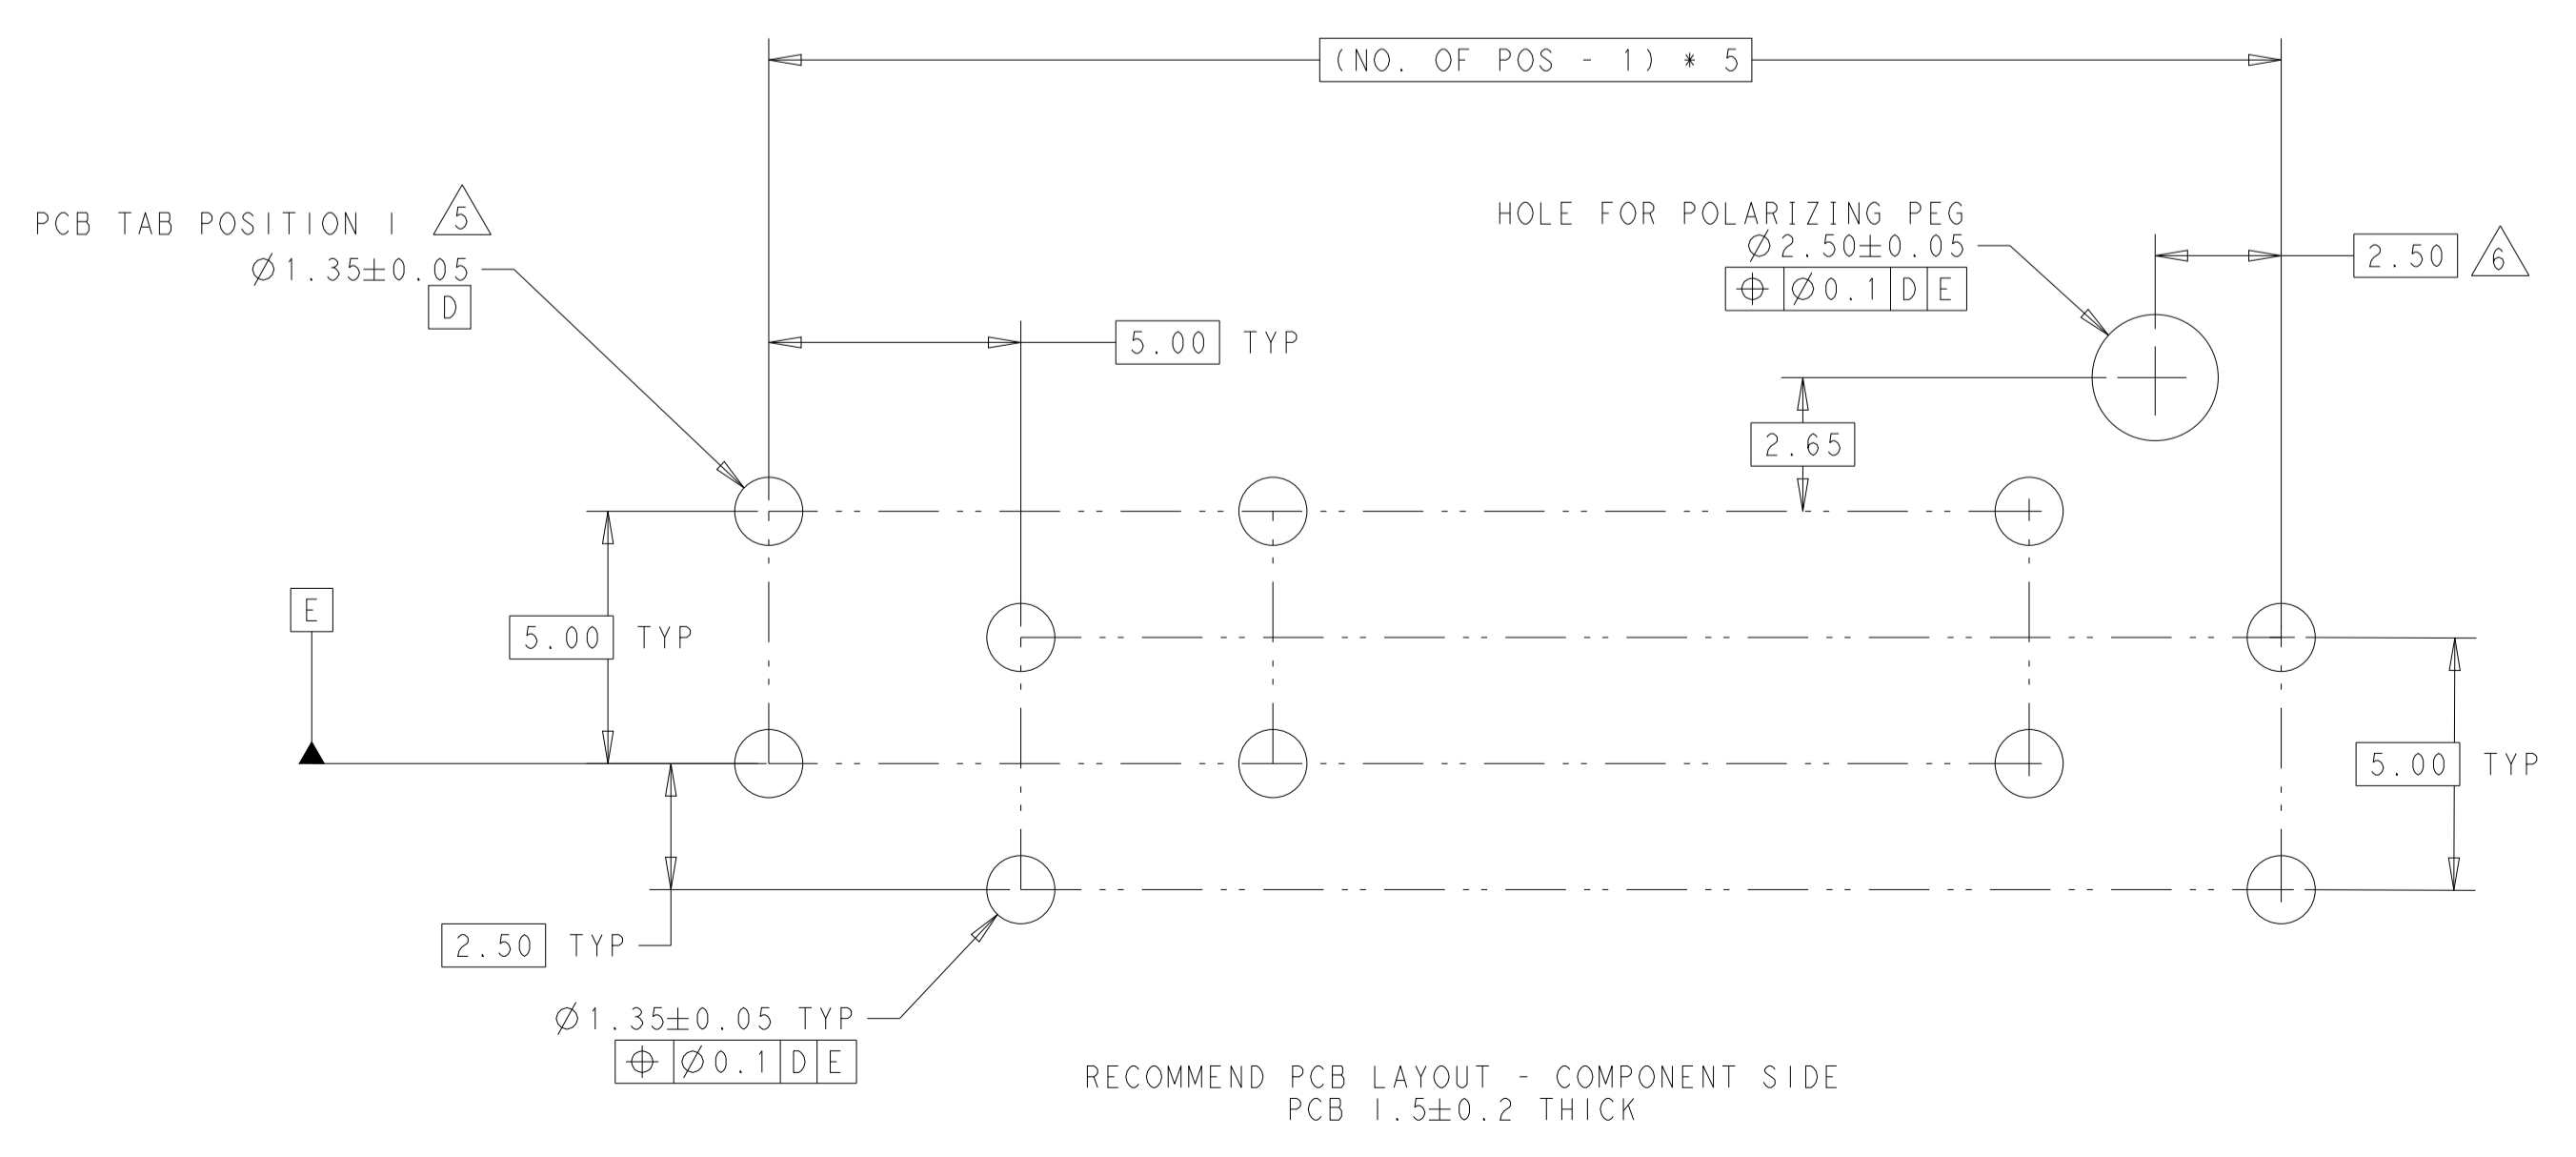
(NO. OF POS - 1) * 5

PCB TAB POSITION I 5
Ø1.35±0.05
D

HOLE FOR POLARIZING PEG
Ø2.50±0.05
| ⌖ | Ø0.1 | D | E |

2.50 6

5.00 TYP

2.65

E

5.00 TYP

5.00 TYP

2.50 TYP

Ø1.35±0.05 TYP
| ⌖ | Ø0.1 | D | E |

RECOMMEND PCB LAYOUT - COMPONENT SIDE
PCB I.5±0.2 THICK